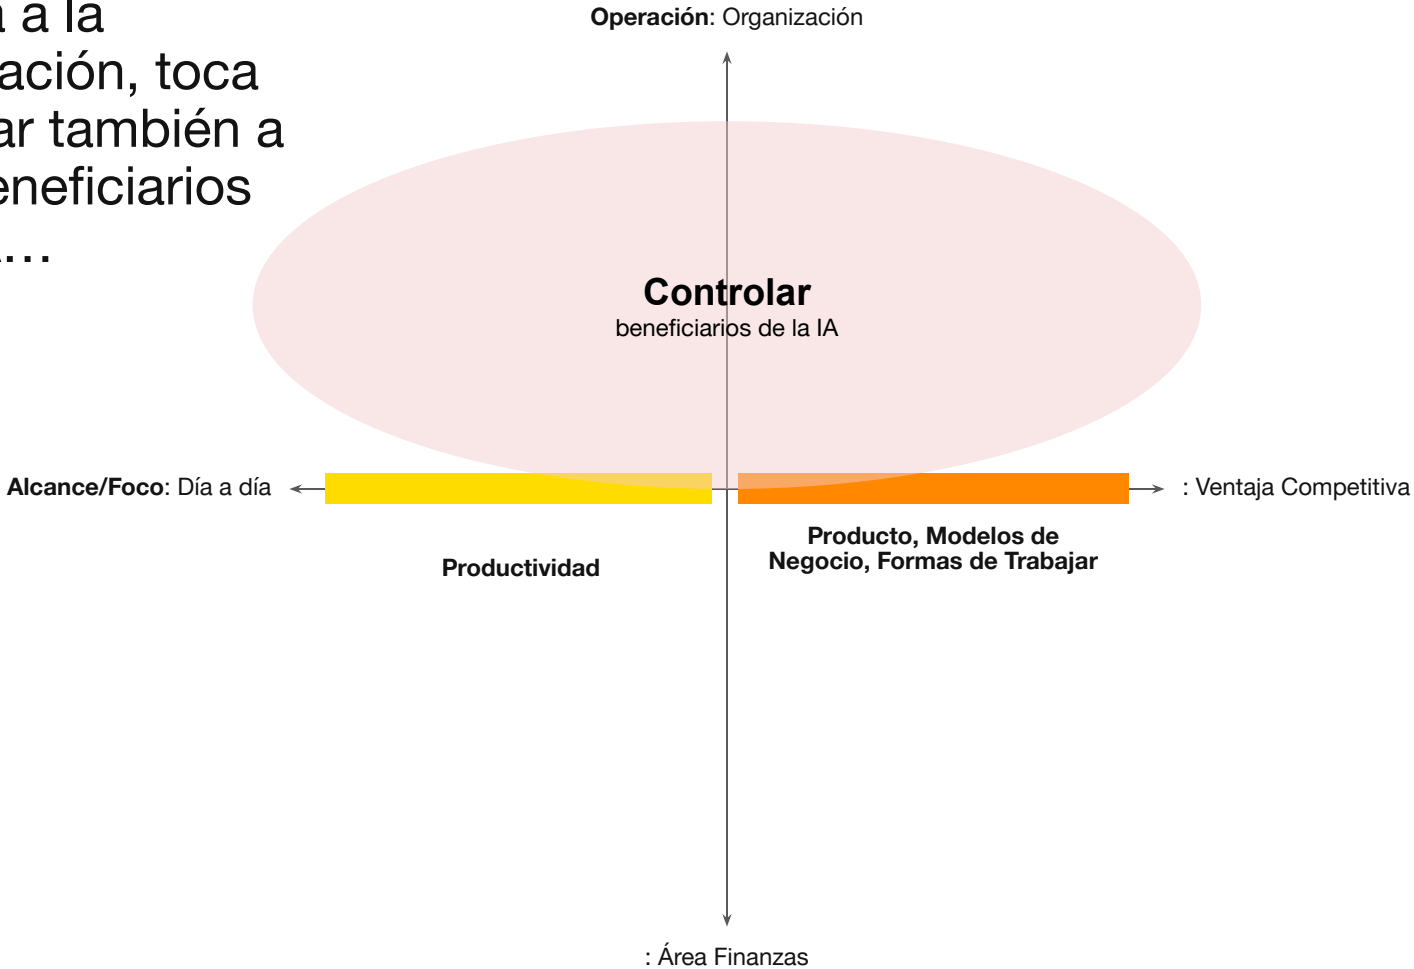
a a la
ación, toca
ar también a
eneficiarios
...

**Operación**: Organización

**Controlar**
beneficiarios de la IA

**Alcance/Foco**: Día a día

: Ventaja Competitiva

**Producto, Modelos de Negocio, Formas de Trabajar**

**Productividad**

: Área Finanzas